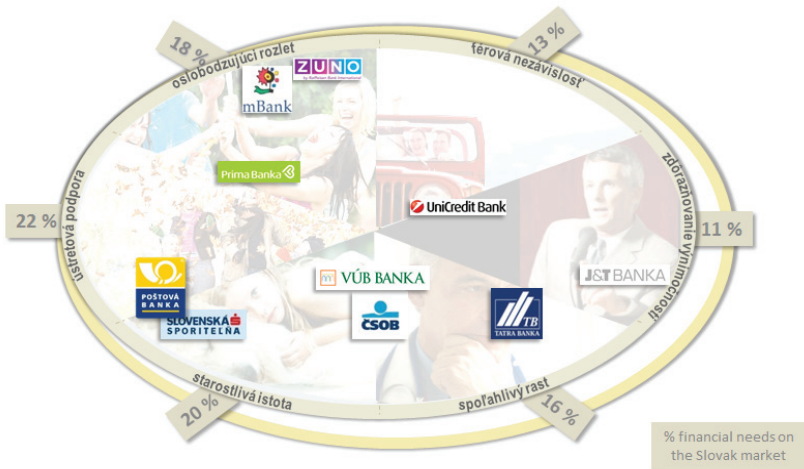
18 %
oslobodzujúci rozlet
13 %
férová nezávislosť
zdôrazňovanie výnimočnosti
11 %
22 %
ústretová podpora
mBank
ZUNO
by Raiffeisen Bank International
Prima Banka
UniCredit Bank
VÚB BANKA
J&T BANKA
POŠTOVÁ BANKA
SLOVENSKÁ SPORITEĽŇA
ČSOB
TB
TATRA BANKA
starostlivá istota
20 %
spoľahlivý rast
16 %
% financial needs on the Slovak market